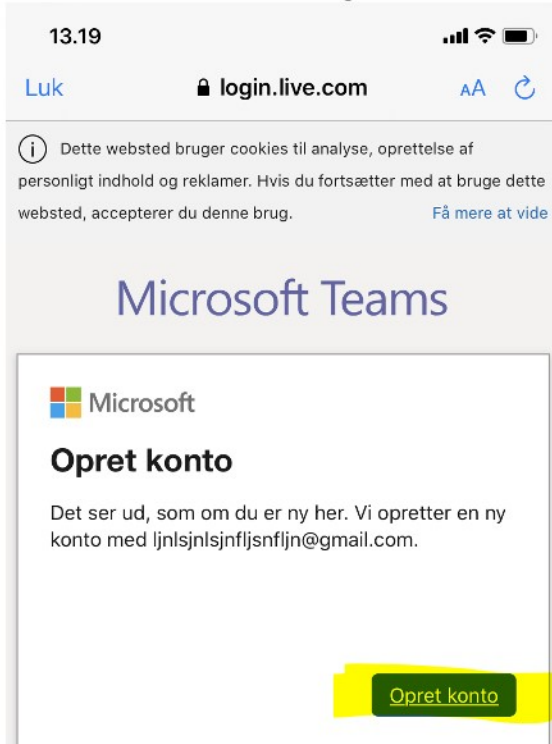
13.19

Luk login.live.com AA

Dette websted bruger cookies til analyse, oprettelse af personligt indhold og reklamer. Hvis du fortsætter med at bruge dette websted, accepterer du denne brug. Få mere at vide

Microsoft Teams

Microsoft

Opret konto

Det ser ud, som om du er ny her. Vi opretter en ny konto med ljnlsjnlsjnfljsnfljn@gmail.com.

Opret konto